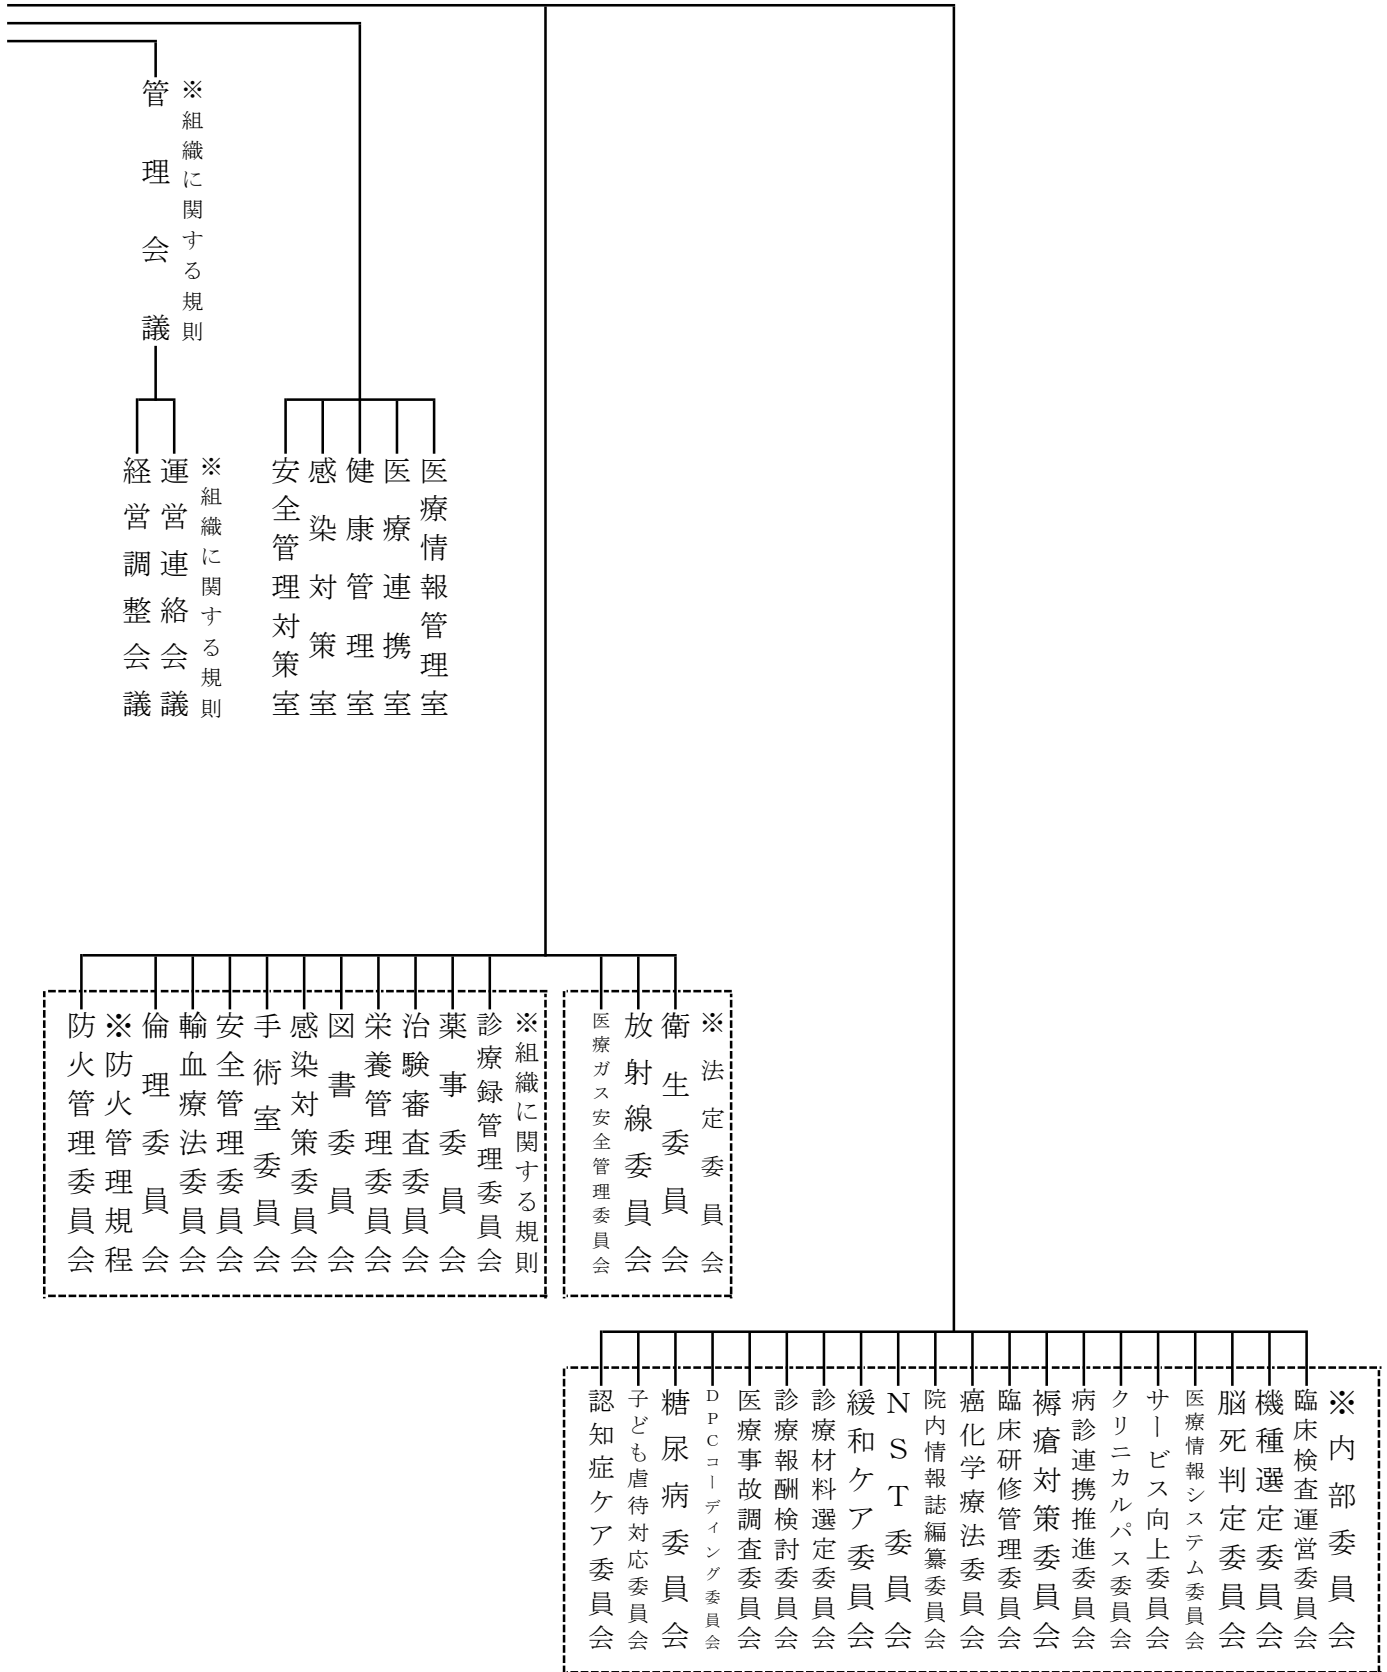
管理会議
※組織に関する規則

運営連絡会議
経営調整会議
※組織に関する規則

医療情報管理室
医療連携室
健康管理室
感染対策室
安全管理対策室

※組織に関する規則
診療録管理委員会
薬事委員会
治験審査委員会
栄養管理委員会
図書委員会
感染対策委員会
手術室委員会
安全管理委員会
輸血療法委員会
倫理委員会
※防火管理規程
防火管理委員会

※法定委員会
衛生委員会
放射線委員会
医療ガス安全管理委員会

※内部委員会
臨床検査運営委員会
機種選定委員会
脳死判定委員会
医療情報システム委員会
サービス向上委員会
クリニカルパス委員会
病診連携推進委員会
褥瘡対策委員会
臨床研修管理委員会
癌化学療法委員会
院内情報誌編纂委員会
NST委員会
緩和ケア委員会
診療材料選定委員会
診療報酬検討委員会
医療事故調査委員会
DPCコーディング委員会
糖尿病委員会
子ども虐待対応委員会
認知症ケア委員会